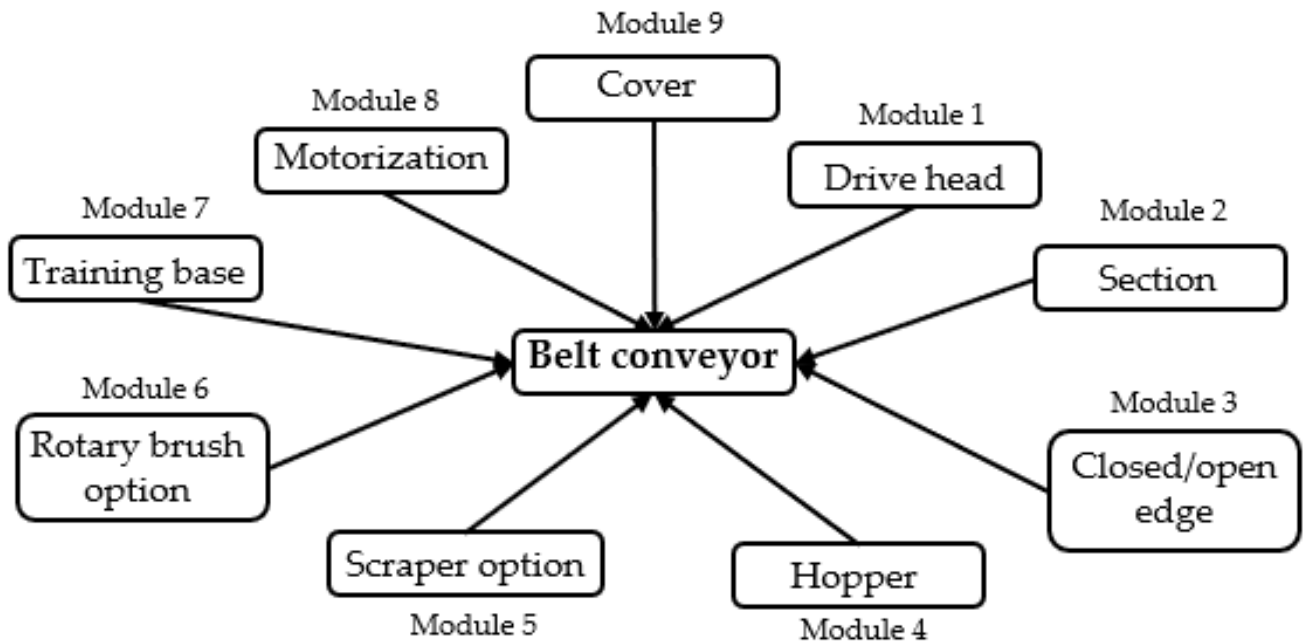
Module 9
Cover

Module 8
Motorization

Module 1
Drive head

Module 7
Training base

Module 2
Section

Belt conveyor

Module 6
Rotary brush option

Module 3
Closed/open edge

Scraper option
Module 5

Hopper
Module 4